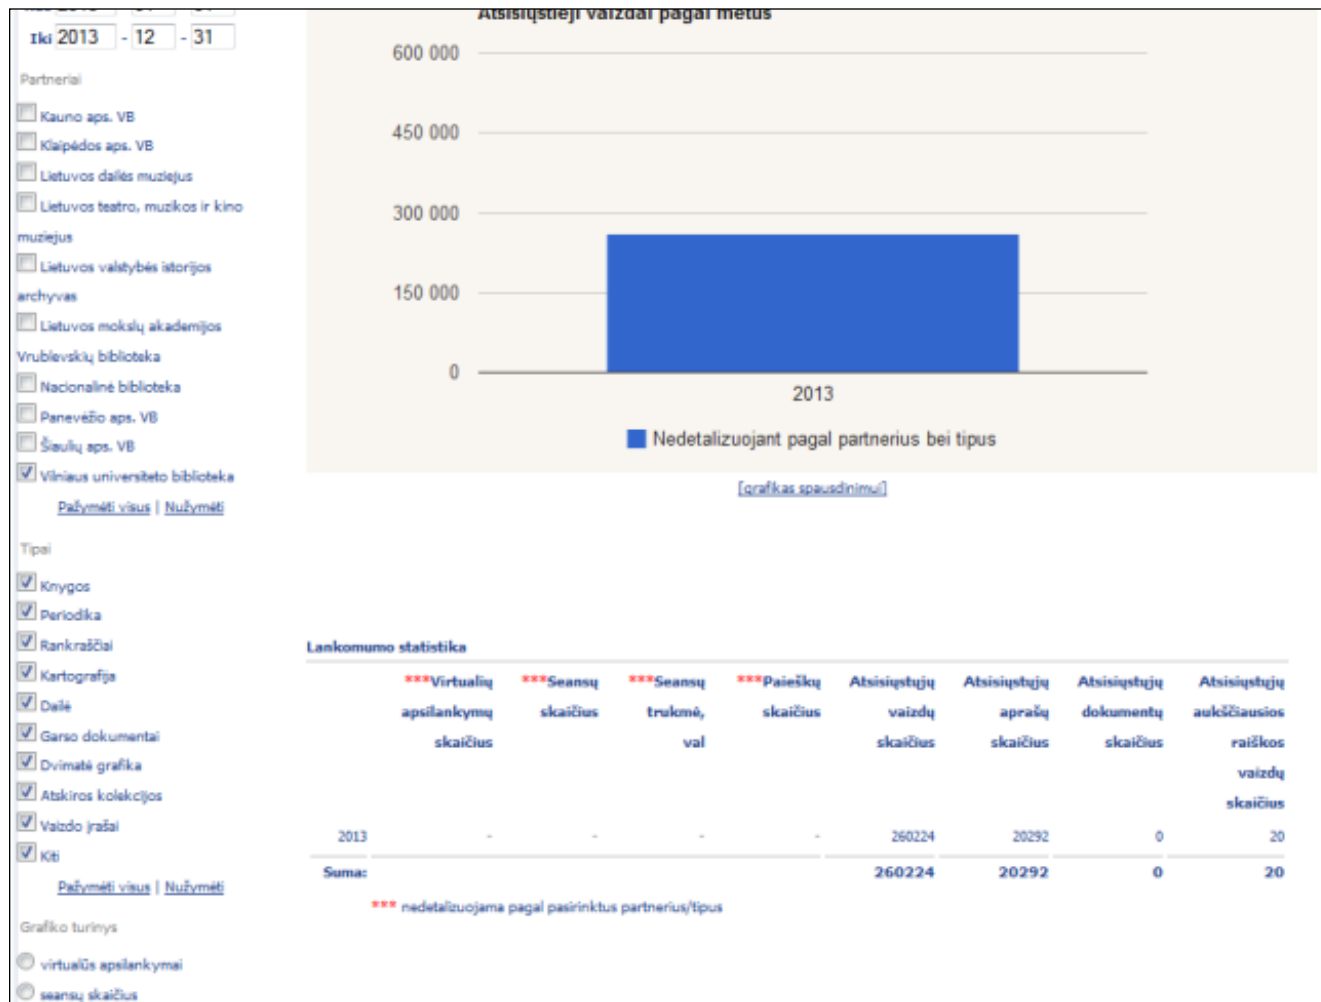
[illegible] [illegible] - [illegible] - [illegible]
Iki 2013 - 12 - 31

Partneriai

Kauno aps. VB
Klaipėdos aps. VB
Lietuvos dailės muziejus
Lietuvos teatro, muzikos ir kino muziejus
Lietuvos valstybės istorijos archyvas
Lietuvos mokslų akademijos Vrublevskių biblioteka
Nacionalinė biblioteka
Panevėžio aps. VB
Šiaulių aps. VB
Vilniaus universiteto biblioteka

Pažymėti visus | Nužymėti

Tipai

Knygos
Periodika
Rankraščiai
Kartografija
Dailė
Garso dokumentai
Dvimatė grafika
Atskiros kolekcijos
Vaizdo įrašai
Kiti

Pažymėti visus | Nužymėti

Grafiko turinys

virtualūs apsilankymai
seansų skaičius

Atsisiųstieji vaizdai pagal metus

600 000
450 000
300 000
150 000
0
2013

Nedetalizuojant pagal partnerius bei tipus

[grafikas spausdinimui]

Lankomumo statistika

| | ***Virtualių apsilankymų skaičius | ***Seansų skaičius | ***Seansų trukmė, val | ***Paieškų skaičius | Atsisiųstųjų vaizdų skaičius | Atsisiųstųjų aprašų skaičius | Atsisiųstųjų dokumentų skaičius | Atsisiųstųjų aukščiausios raiškos vaizdų skaičius |
|---|---|---|---|---|---|---|---|---|
| 2013 | - | - | - | - | 260224 | 20292 | 0 | 20 |
| Suma: | | | | | 260224 | 20292 | 0 | 20 |

*** nedetalizuojama pagal pasirinktus partnerius/tipus